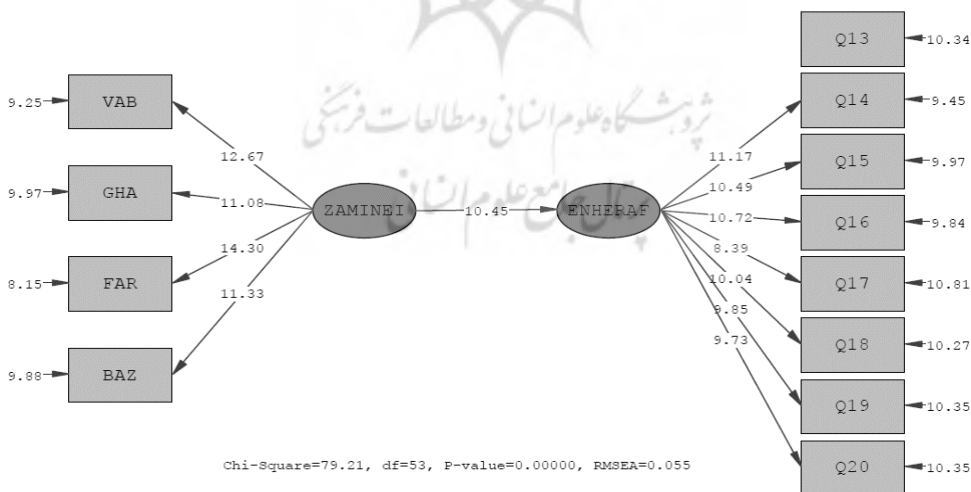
9.25 VAB
9.97 GHA
8.15 FAR
9.88 BAZ

12.67
11.08
14.30
11.33

ZAMINEI
10.45
ENHERAF

11.17
10.49
10.72
8.39
10.04
9.85
9.73

Q13 10.34
Q14 9.45
Q15 9.97
Q16 9.84
Q17 10.81
Q18 10.27
Q19 10.35
Q20 10.35

پژوهشگاه علوم انسانی و مطالعات فرهنگی
پرتال جامع علوم انسانی

Chi-Square=79.21, df=53, P-value=0.00000, RMSEA=0.055